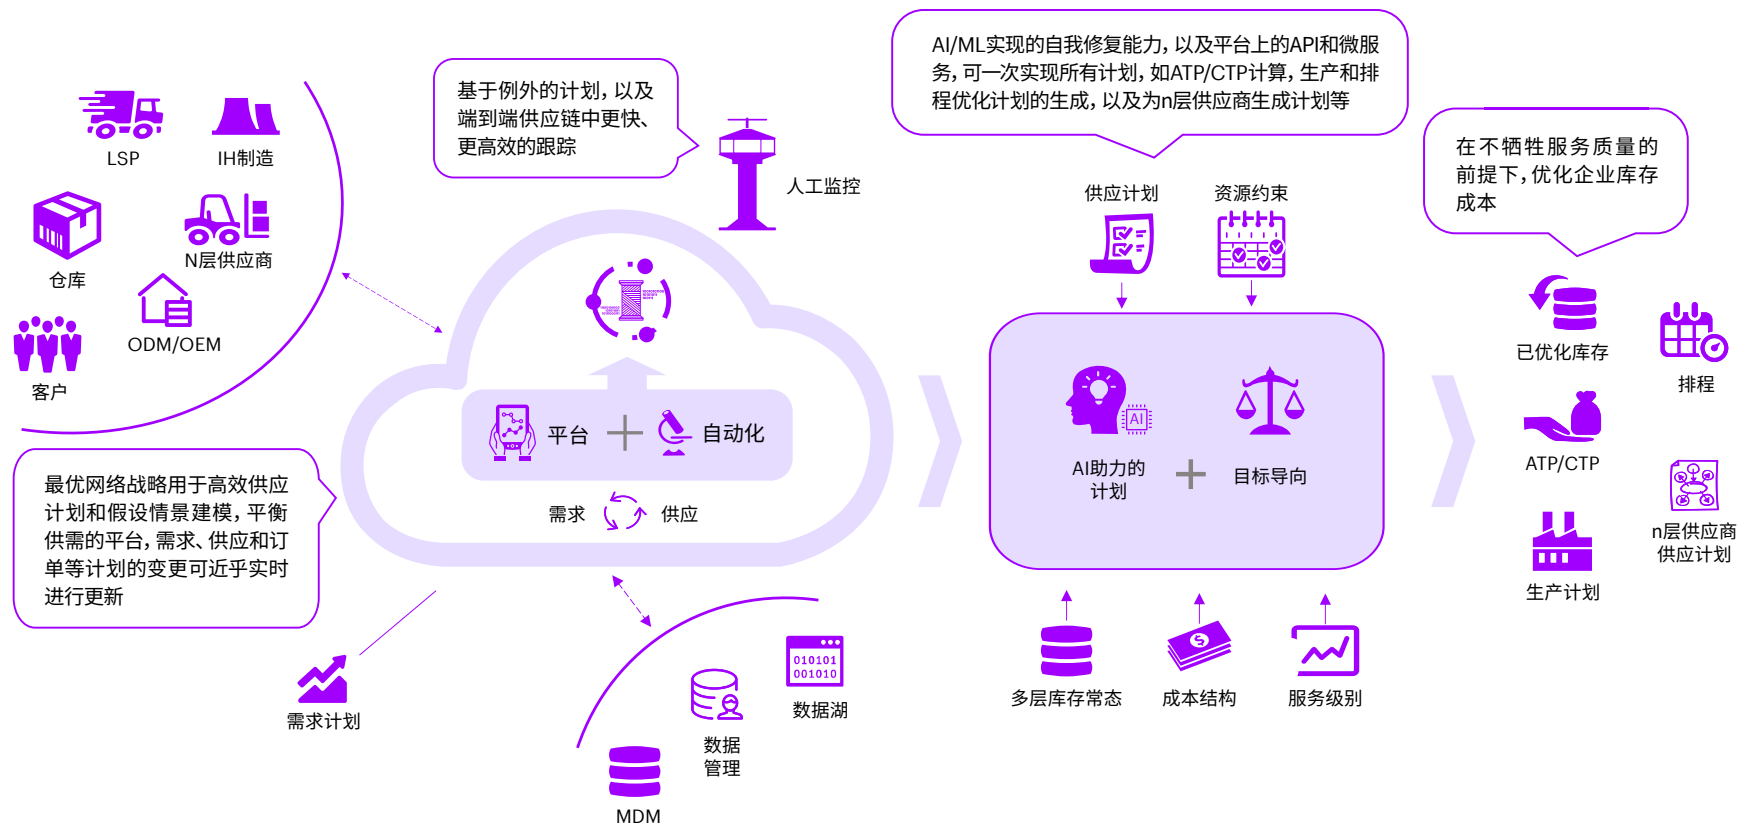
LSP
IH制造
仓库
N层供应商
ODM/OEM
客户

基于例外的计划，以及端到端供应链中更快、更高效的跟踪

人工监控

平台 + 自动化

需求 供应

最优网络战略用于高效供应计划和假设情景建模，平衡供需的平台，需求、供应和订单等计划的变更可近乎实时进行更新

需求计划

数据湖
数据管理
MDM

AI/ML实现的自我修复能力，以及平台上的API和微服务，可一次实现所有计划，如ATP/CTP计算，生产和排程优化计划的生成，以及为n层供应商生成计划等

供应计划
资源约束

AI助力的计划 + 目标导向

多层库存常态
成本结构
服务级别

在不牺牲服务质量的前提下，优化企业库存成本

已优化库存
排程
ATP/CTP
n层供应商供应计划
生产计划